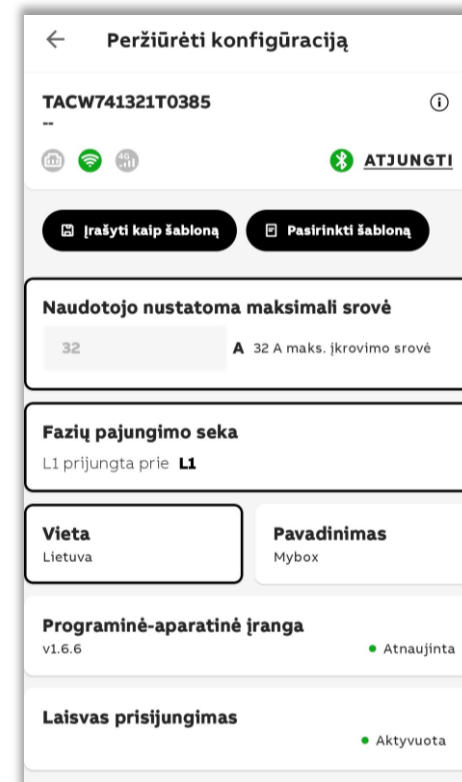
Peržiūrėti konfigūraciją

TACW741321T0385
--

ATJUNGTI

Įrašyti kaip šabloną
Pasirinkti šabloną

Naudotojo nustatoma maksimali srovė
32
A 32 A maks. įkrovimo srovė

Fazių pajungimo seka
L1 prijungta prie L1

Vieta
Lietuva

Pavadinimas
Mybox

Programinė-aparatinė įranga
v1.6.6
Atnaujinta

Laisvas prisijungimas
Aktyvuota